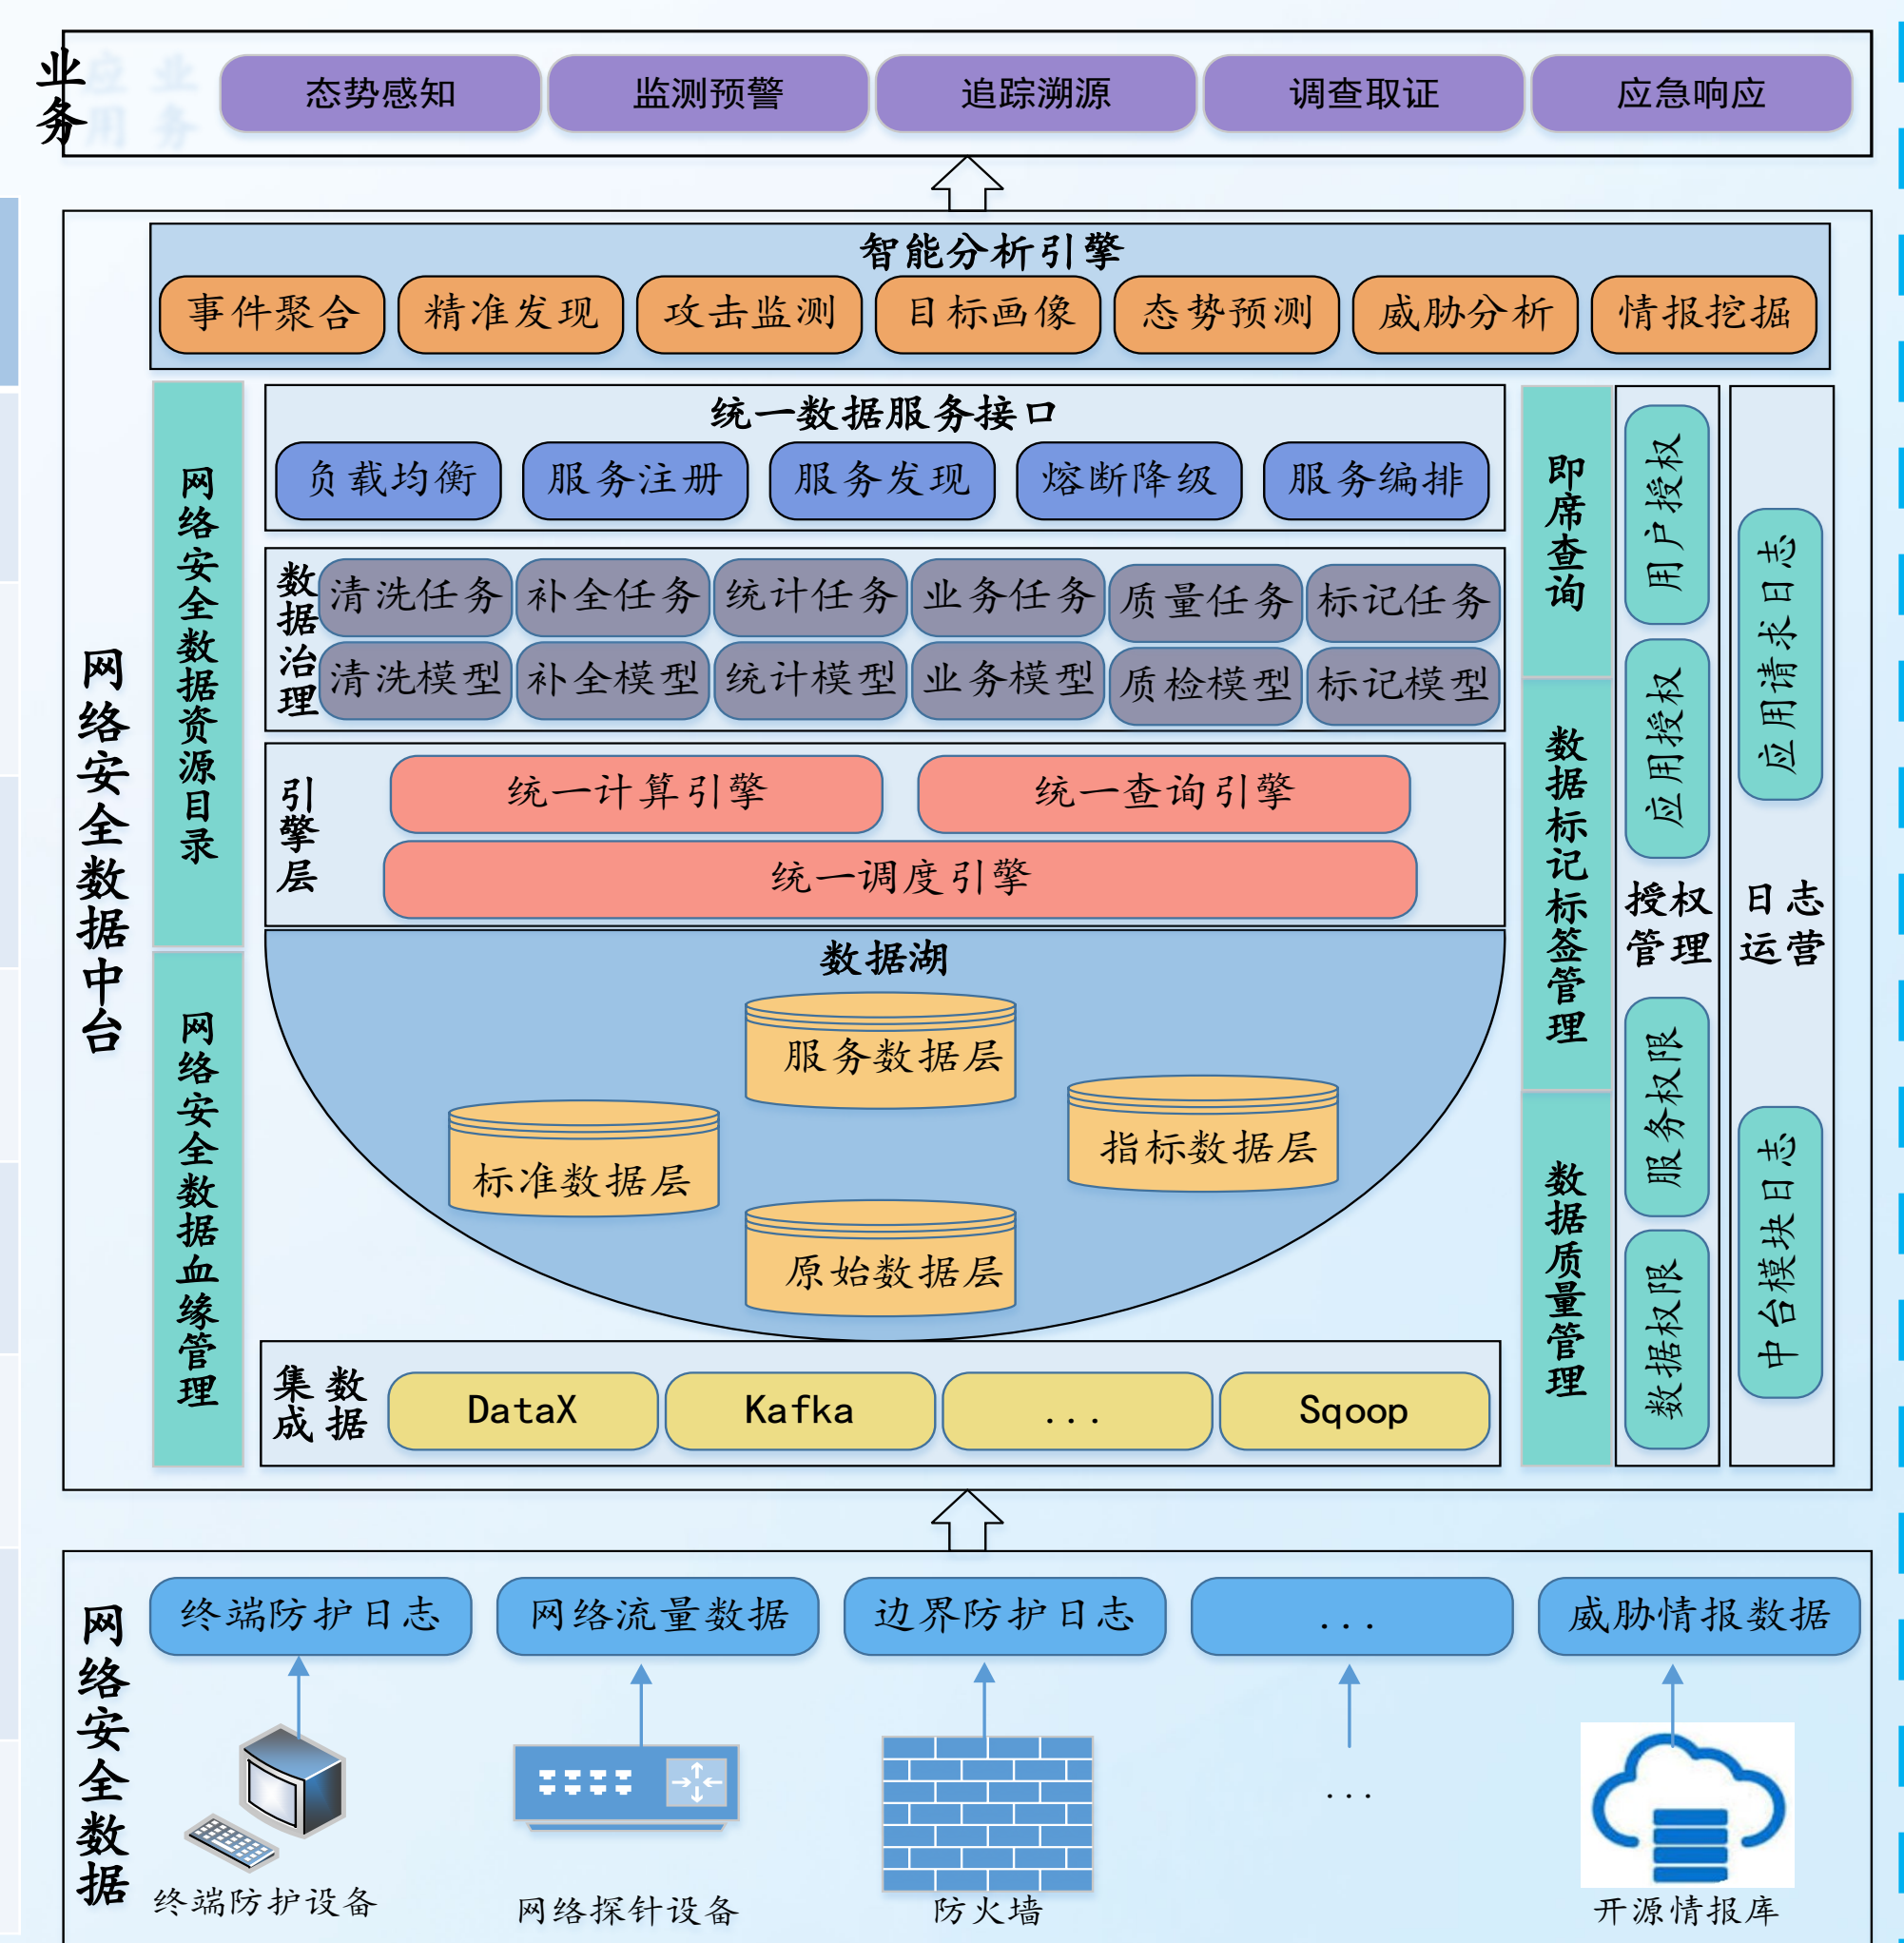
业务 业务应用

态势感知 监测预警 追踪溯源 调查取证 应急响应

智能分析引擎

事件聚合 精准发现 攻击监测 目标画像 态势预测 威胁分析 情报挖掘

网络安全数据中台

网络安全数据资源目录

网络安全数据血缘管理

统一数据服务接口

负载均衡 服务注册 服务发现 熔断降级 服务编排

数据治理

清洗任务 补全任务 统计任务 业务任务 质量任务 标记任务

清洗模型 补全模型 统计模型 业务模型 质检模型 标记模型

引擎层

统一计算引擎 统一查询引擎

统一调度引擎

数据湖

服务数据层

标准数据层

指标数据层

原始数据层

数据集成

DataX Kafka ... Sqoop

即席查询

数据标记标签管理

数据质量管理

用户授权 应用授权 授权管理 服务权限 数据权限

应用请求日志 日志运营 中台模块日志

网络安全数据

终端防护日志 网络流量数据 边界防护日志 ... 威胁情报数据

终端防护设备 网络探针设备 防火墙 ... 开源情报库